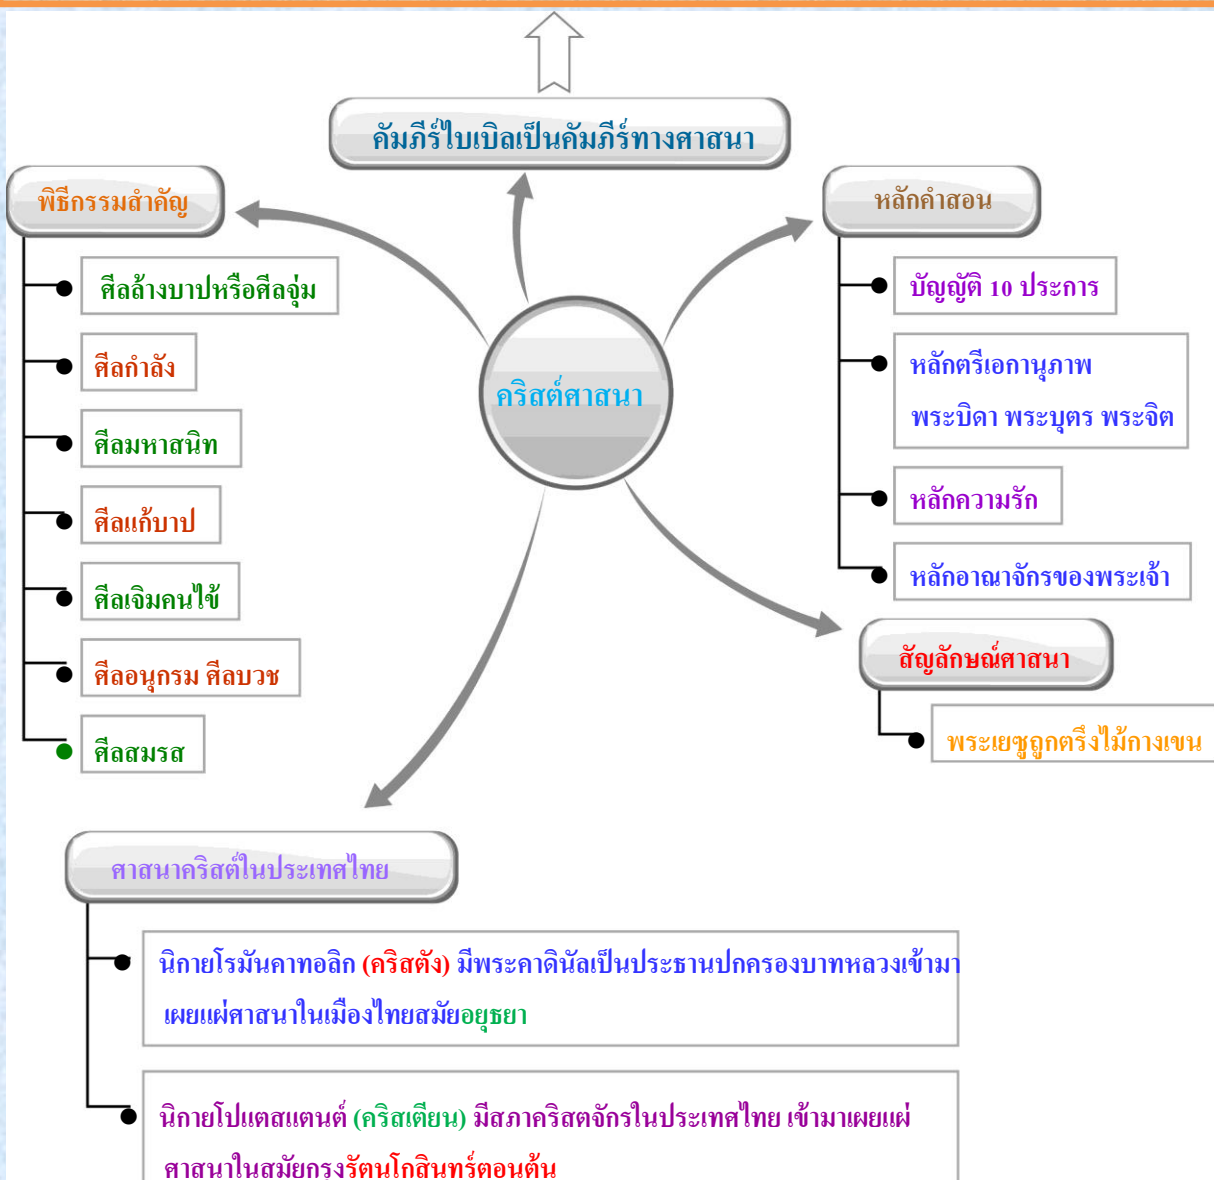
คัมภีร์ไบเบิลเป็นคัมภีร์ทางศาสนา

พิธีกรรมสำคัญ

ศีลล้างบาปหรือศีลจุ่ม

ศีลกำลัง

ศีลมหาสนิท

ศีลแก้บาป

ศีลเจิมคนไข้

ศีลอนุกรม ศีลบวช

ศีลสมรส

คริสต์ศาสนา

หลักคำสอน

บัญญัติ 10 ประการ

หลักตรีเอกานุภาพ

พระบิดา พระบุตร พระจิต

หลักความรัก

หลักอาณาจักรของพระเจ้า

สัญลักษณ์ศาสนา

พระเยซูถูกตรึงไม้กางเขน

ศาสนาคริสต์ในประเทศไทย

นิกายโรมันคาทอลิก (คริสตัง) มีพระคาดินัลเป็นประธานปกครองบาทหลวงเข้ามาเผยแผ่ศาสนาในเมืองไทยสมัยอยุธยา

นิกายโปแตสแตนต์ (คริสเตียน) มีสภาคริสตจักรในประเทศไทย เข้ามาเผยแผ่ศาสนาในสมัยกรุงรัตนโกสินทร์ตอนต้น